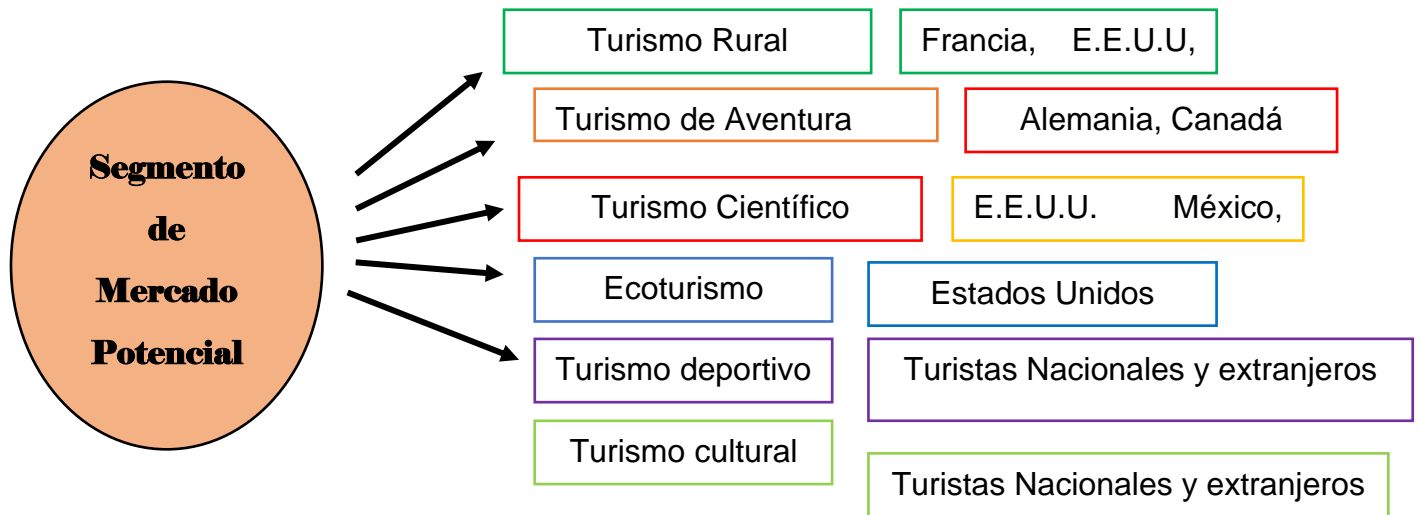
Segmento de Mercado Potencial

Turismo Rural
Francia, E.E.U.U,

Turismo de Aventura
Alemania, Canadá

Turismo Científico
E.E.U.U. México,

Ecoturismo
Estados Unidos

Turismo deportivo
Turistas Nacionales y extranjeros

Turismo cultural
Turistas Nacionales y extranjeros